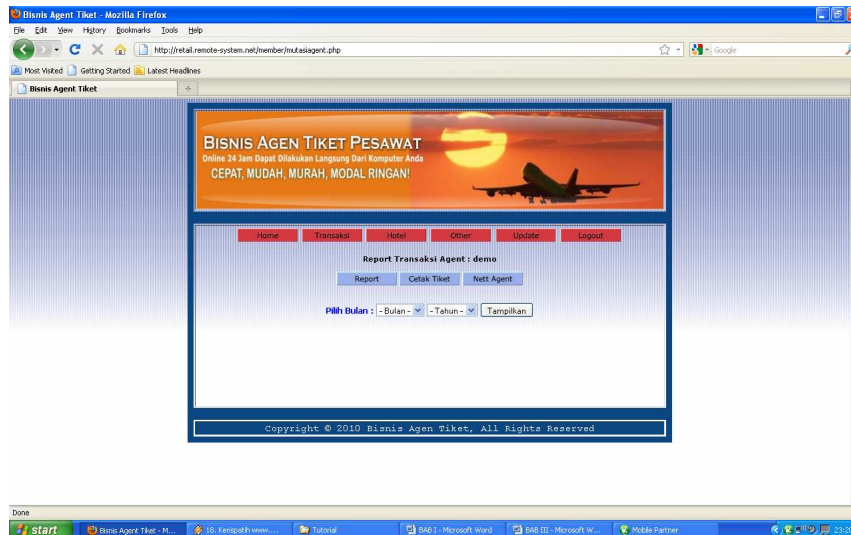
Bisnis Agent Tiket - Mozilla Firefox

File Edit View History Bookmarks Tools Help

http://retail.remote-system.net/member/mutasiagent.php

Google

Most Visited Getting Started Latest Headlines

Bisnis Agent Tiket

BISNIS AGEN TIKET PESAWAT
Online 24 Jam Dapat Dilakukan Langsung Dari Komputer Anda
CEPAT, MUDAH, MURAH, MODAL RINGAN!

Home Transaksi Hotel Other Update Logout

Report Transaksi Agent : demo

Report Cetak Tiket Nett Agent

Pilih Bulan : - Bulan - - Tahun - Tampilkan

Copyright © 2010 Bisnis Agen Tiket, All Rights Reserved

Done

start Bisnis Agent Tiket - M... 18. Kenispatih www.... Tutorial BAB I - Microsoft Word BAB III - Microsoft W... Mobile Partner 23:20